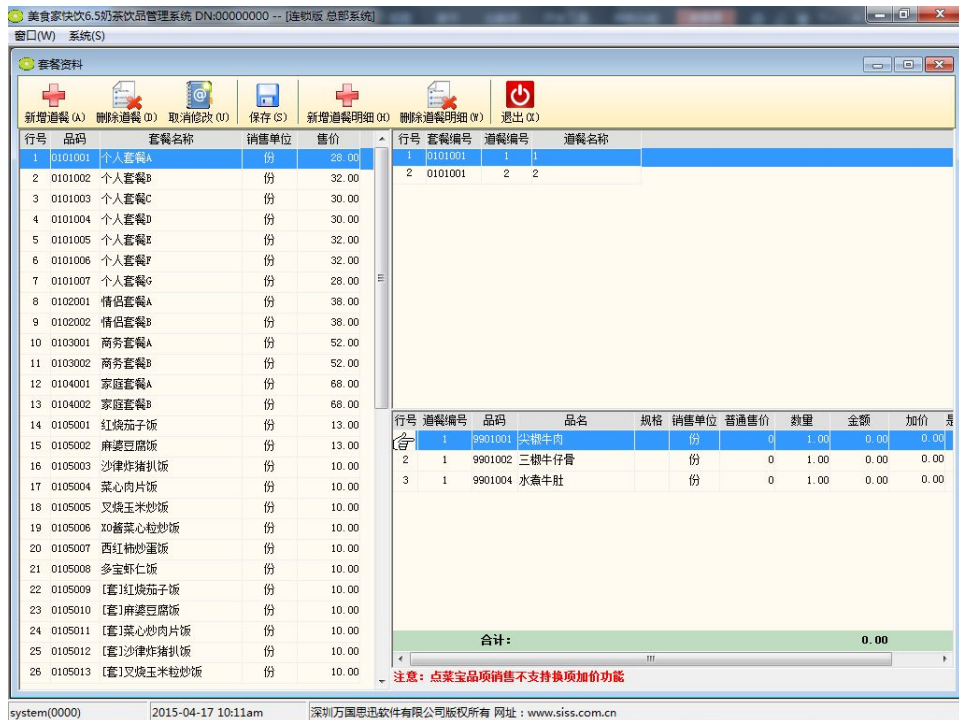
美食家快饮6.5奶茶饮品管理系统 DN:00000000 -- [连锁版 总部系统]

窗口(W) 系统(S)

套餐资料

新增道餐(A) 删除道餐(D) 取消修改(U) 保存(S) 新增道餐明细(H) 删除道餐明细(W) 退出(X)

| 行号 | 品码 | 套餐名称 | 销售单位 | 售价 |
|---|---|---|---|---|
| 1 | 0101001 | 个人套餐A | 份 | 28.00 |
| 2 | 0101002 | 个人套餐B | 份 | 32.00 |
| 3 | 0101003 | 个人套餐C | 份 | 30.00 |
| 4 | 0101004 | 个人套餐D | 份 | 30.00 |
| 5 | 0101005 | 个人套餐E | 份 | 32.00 |
| 6 | 0101006 | 个人套餐F | 份 | 32.00 |
| 7 | 0101007 | 个人套餐G | 份 | 28.00 |
| 8 | 0102001 | 情侣套餐A | 份 | 38.00 |
| 9 | 0102002 | 情侣套餐B | 份 | 38.00 |
| 10 | 0103001 | 商务套餐A | 份 | 52.00 |
| 11 | 0103002 | 商务套餐B | 份 | 52.00 |
| 12 | 0104001 | 家庭套餐A | 份 | 68.00 |
| 13 | 0104002 | 家庭套餐B | 份 | 68.00 |
| 14 | 0105001 | 红烧茄子饭 | 份 | 13.00 |
| 15 | 0105002 | 麻婆豆腐饭 | 份 | 13.00 |
| 16 | 0105003 | 沙律炸猪扒饭 | 份 | 10.00 |
| 17 | 0105004 | 菜心肉片饭 | 份 | 10.00 |
| 18 | 0105005 | 叉烧玉米炒饭 | 份 | 10.00 |
| 19 | 0105006 | XO酱菜心粒炒饭 | 份 | 10.00 |
| 20 | 0105007 | 西红柿炒蛋饭 | 份 | 10.00 |
| 21 | 0105008 | 多宝虾仁饭 | 份 | 10.00 |
| 22 | 0105009 | [套]红烧茄子饭 | 份 | 10.00 |
| 23 | 0105010 | [套]麻婆豆腐饭 | 份 | 10.00 |
| 24 | 0105011 | [套]菜心炒肉片饭 | 份 | 10.00 |
| 25 | 0105012 | [套]沙律炸猪扒饭 | 份 | 10.00 |
| 26 | 0105013 | [套]叉烧玉米粒炒饭 | 份 | 10.00 |

| 行号 | 套餐编号 | 道餐编号 | 道餐名称 |
|---|---|---|---|
| 1 | 0101001 | 1 | 1 |
| 2 | 0101001 | 2 | 2 |

| 行号 | 道餐编号 | 品码 | 品名 | 规格 | 销售单位 | 普通售价 | 数量 | 金额 | 加价 | 是 |
|---|---|---|---|---|---|---|---|---|---|---|
| | 1 | 9901001 | 尖椒牛肉 | | 份 | 0 | 1.00 | 0.00 | 0.00 | |
| 2 | 1 | 9901002 | 三椒牛仔骨 | | 份 | 0 | 1.00 | 0.00 | 0.00 | |
| 3 | 1 | 9901004 | 水煮牛肚 | | 份 | 0 | 1.00 | 0.00 | 0.00 | |

合计: 0.00

注意：点菜宝品项销售不支持换项加价功能

system(0000) 2015-04-17 10:11am 深圳万国思迅软件有限公司版权所有 网址：www.siss.com.cn